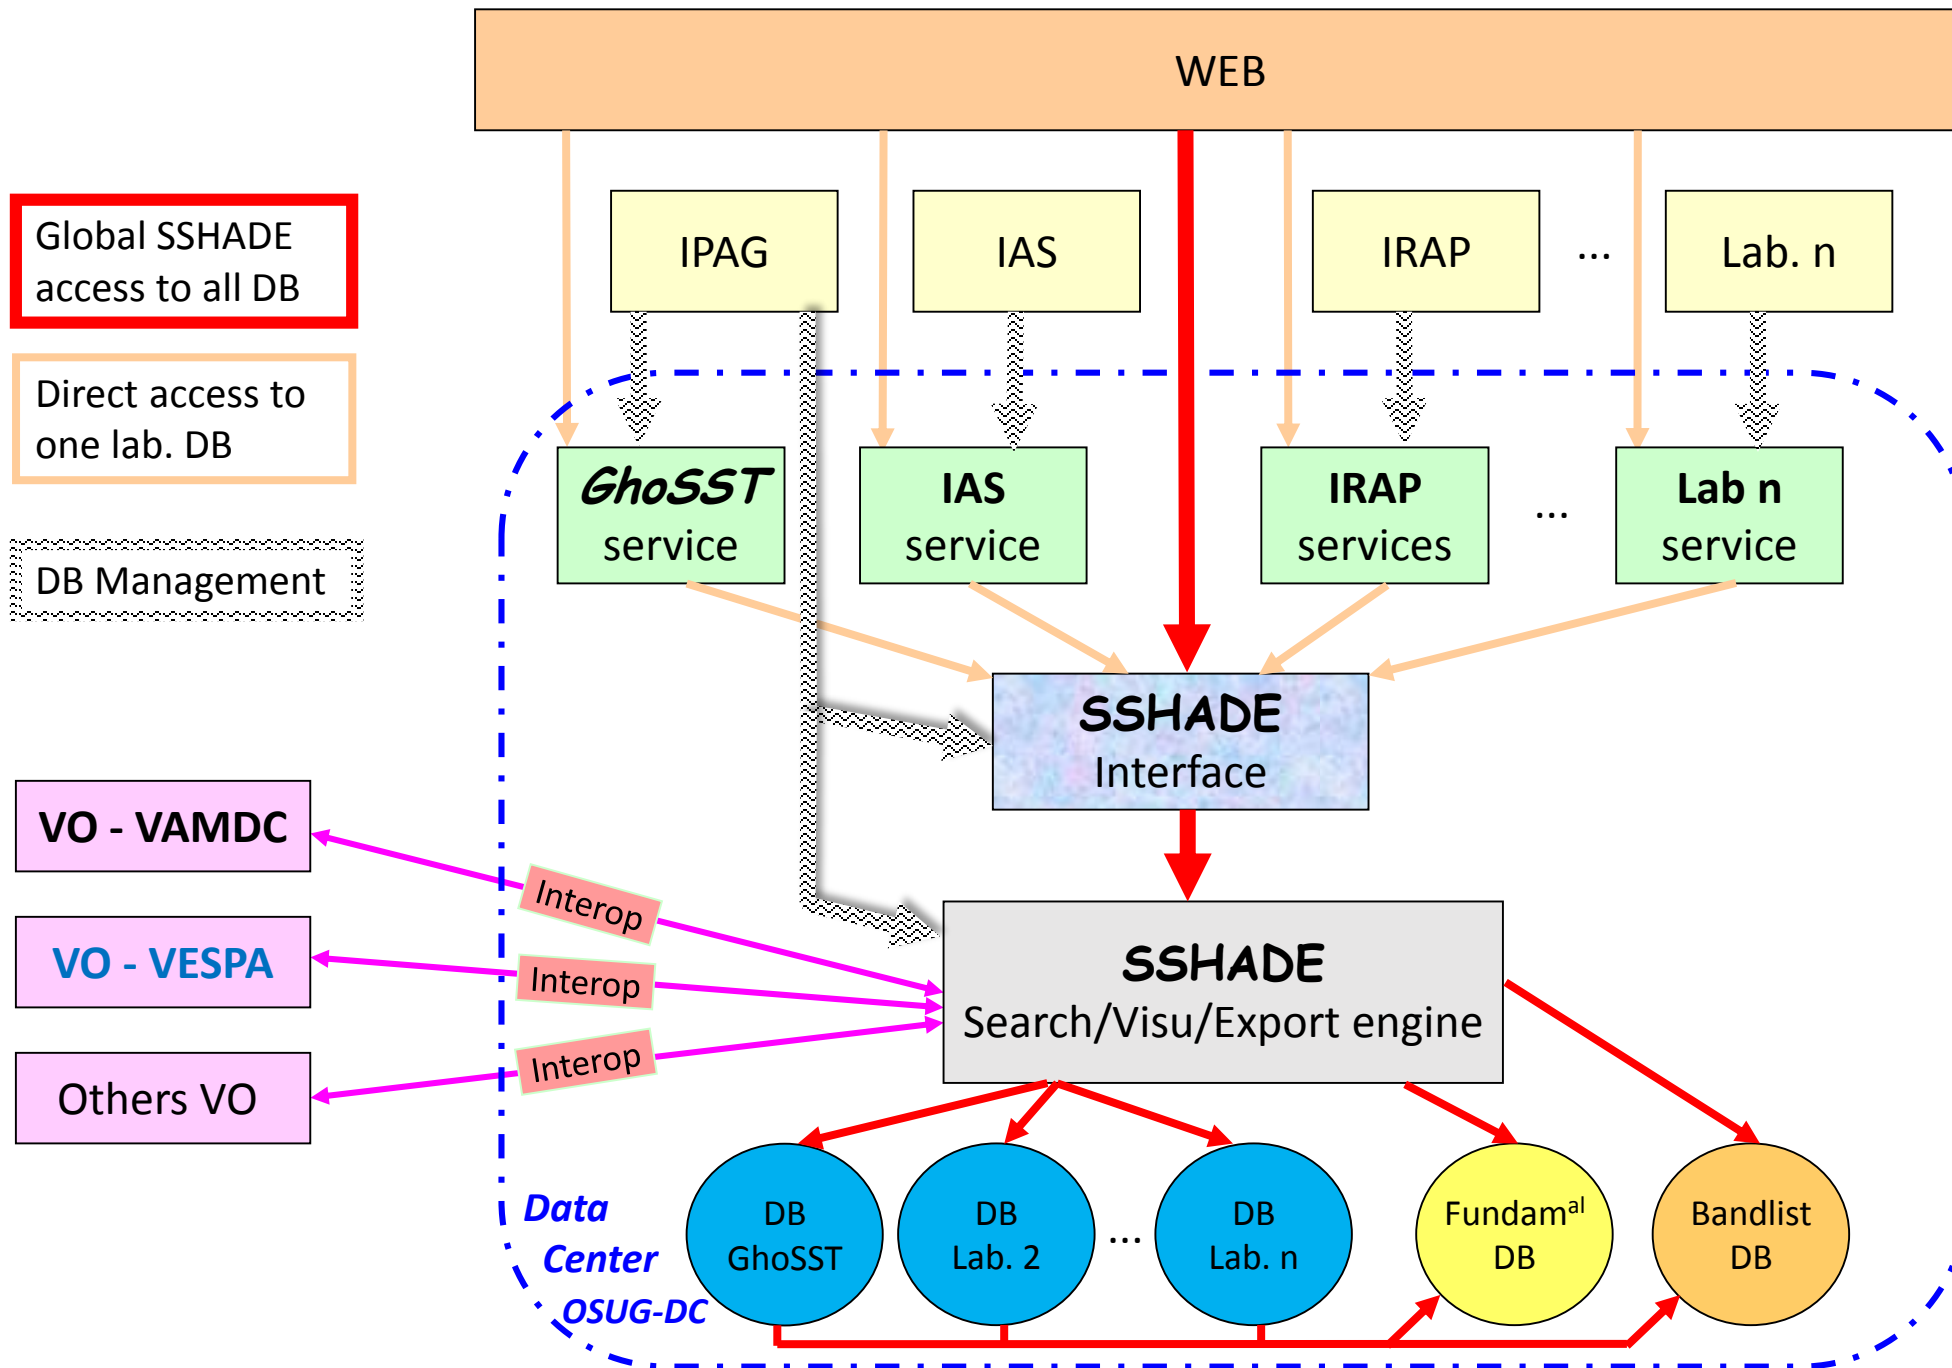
WEB

Global SSHADE access to all DB

Direct access to one lab. DB

DB Management

IPAG

IAS

IRAP

...

Lab. n

GhoSST service

IAS service

IRAP services

...

Lab n service

SSHADE Interface

VO - VAMDC

VO - VESPA

Others VO

Interop

Interop

Interop

SSHADE Search/Visu/Export engine

Data Center OSUG-DC

DB GhoSST

DB Lab. 2

...

DB Lab. n

Fundam$^{al}$ DB

Bandlist DB